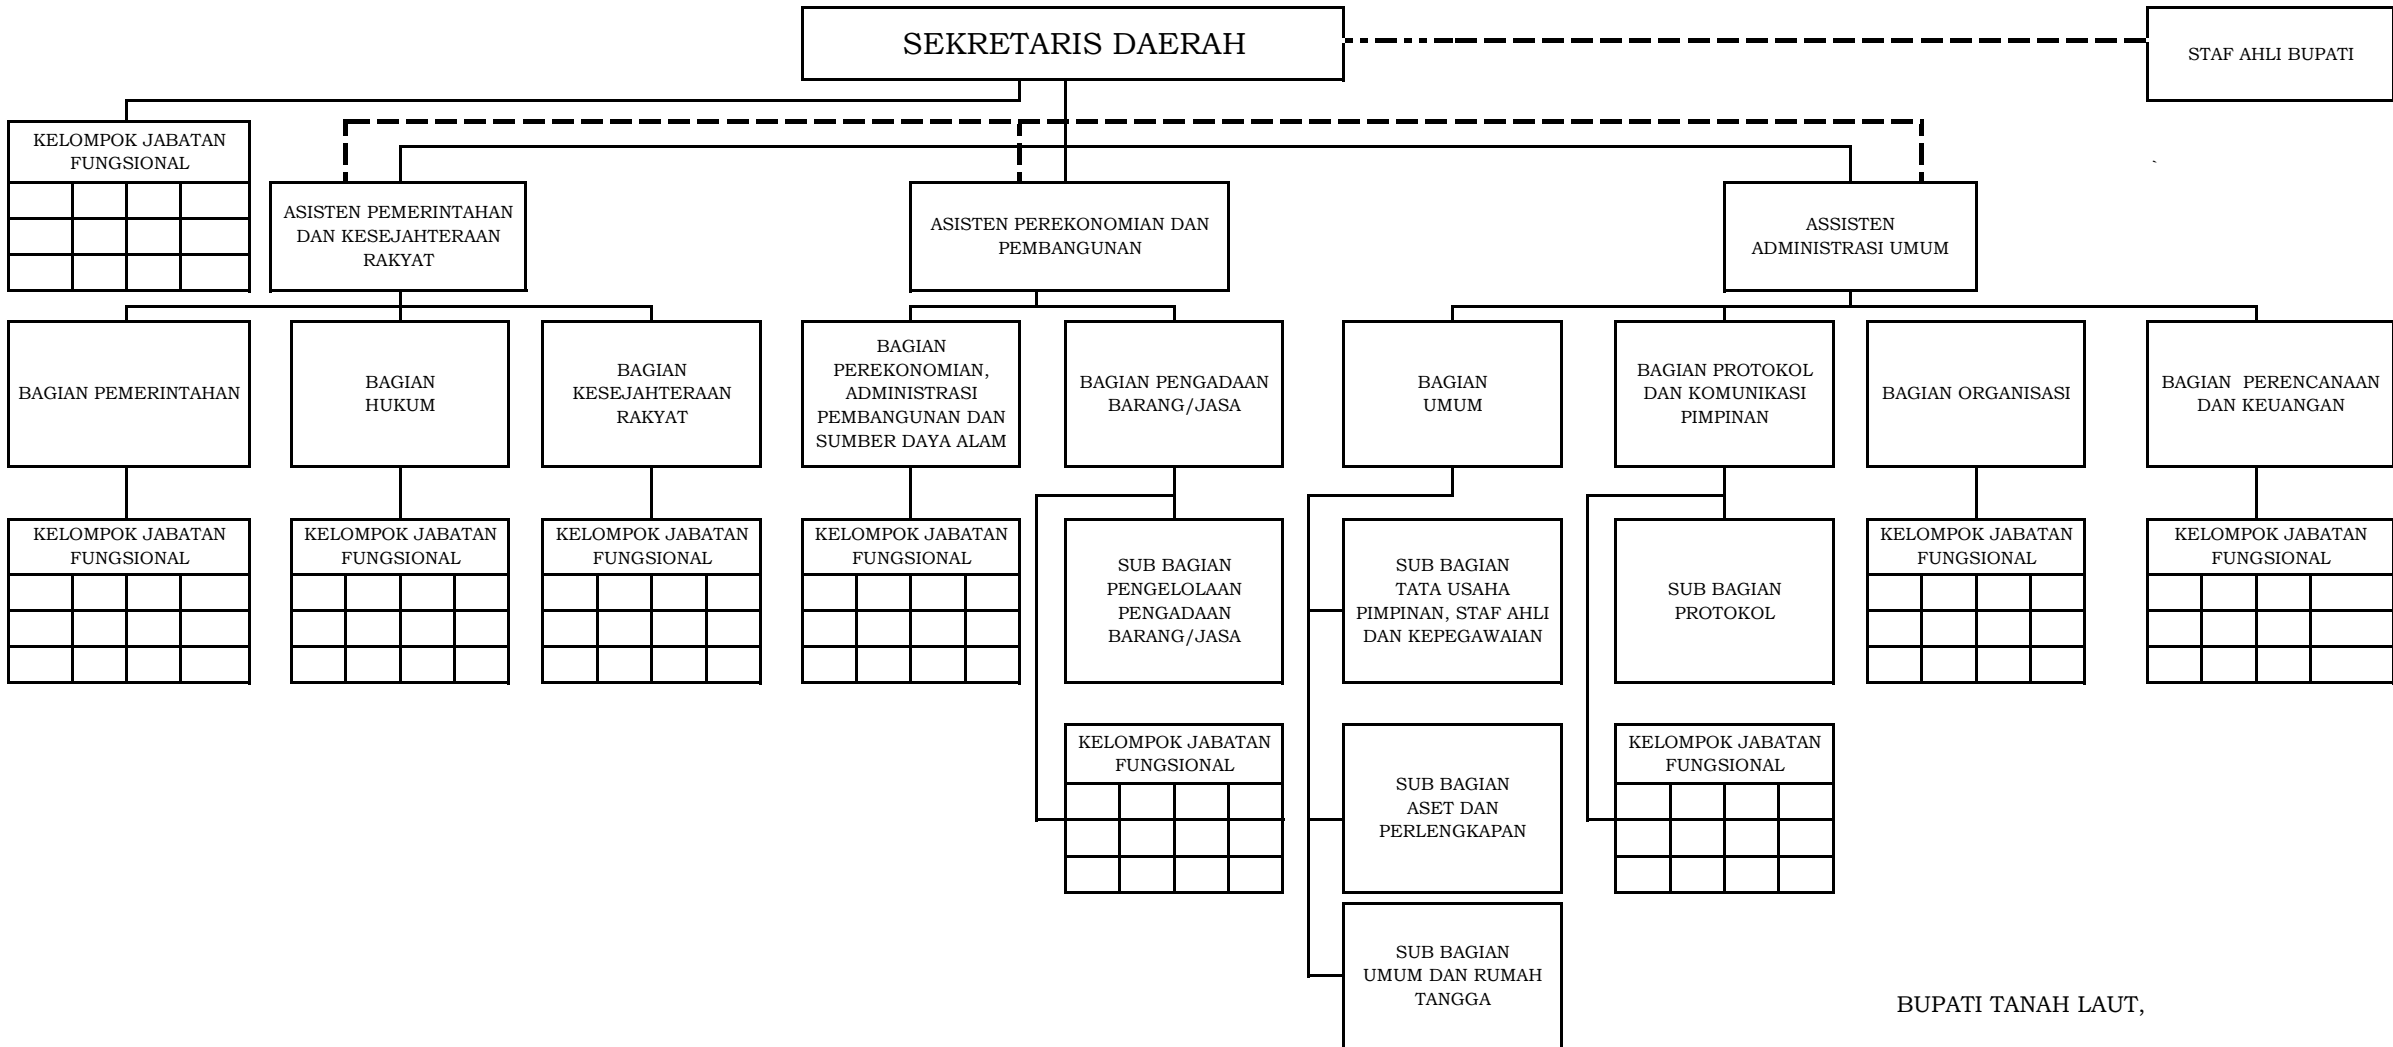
SEKRETARIS DAERAH

STAF AHLI BUPATI

KELOMPOK JABATAN FUNGSIONAL

ASISTEN PEMERINTAHAN DAN KESEJAHTERAAN RAKYAT

ASISTEN PEREKONOMIAN DAN PEMBANGUNAN

ASSISTEN ADMINISTRASI UMUM

BAGIAN PEMERINTAHAN

BAGIAN HUKUM

BAGIAN KESEJAHTERAAN RAKYAT

BAGIAN PEREKONOMIAN, ADMINISTRASI PEMBANGUNAN DAN SUMBER DAYA ALAM

BAGIAN PENGADAAN BARANG/JASA

BAGIAN UMUM

BAGIAN PROTOKOL DAN KOMUNIKASI PIMPINAN

BAGIAN ORGANISASI

BAGIAN PERENCANAAN DAN KEUANGAN

KELOMPOK JABATAN FUNGSIONAL

KELOMPOK JABATAN FUNGSIONAL

KELOMPOK JABATAN FUNGSIONAL

KELOMPOK JABATAN FUNGSIONAL

SUB BAGIAN PENGELOLAAN PENGADAAN BARANG/JASA

SUB BAGIAN TATA USAHA PIMPINAN, STAF AHLI DAN KEPEGAWAIAN

SUB BAGIAN PROTOKOL

KELOMPOK JABATAN FUNGSIONAL

KELOMPOK JABATAN FUNGSIONAL

KELOMPOK JABATAN FUNGSIONAL

SUB BAGIAN ASET DAN PERLENGKAPAN

KELOMPOK JABATAN FUNGSIONAL

SUB BAGIAN UMUM DAN RUMAH TANGGA

BUPATI TANAH LAUT,